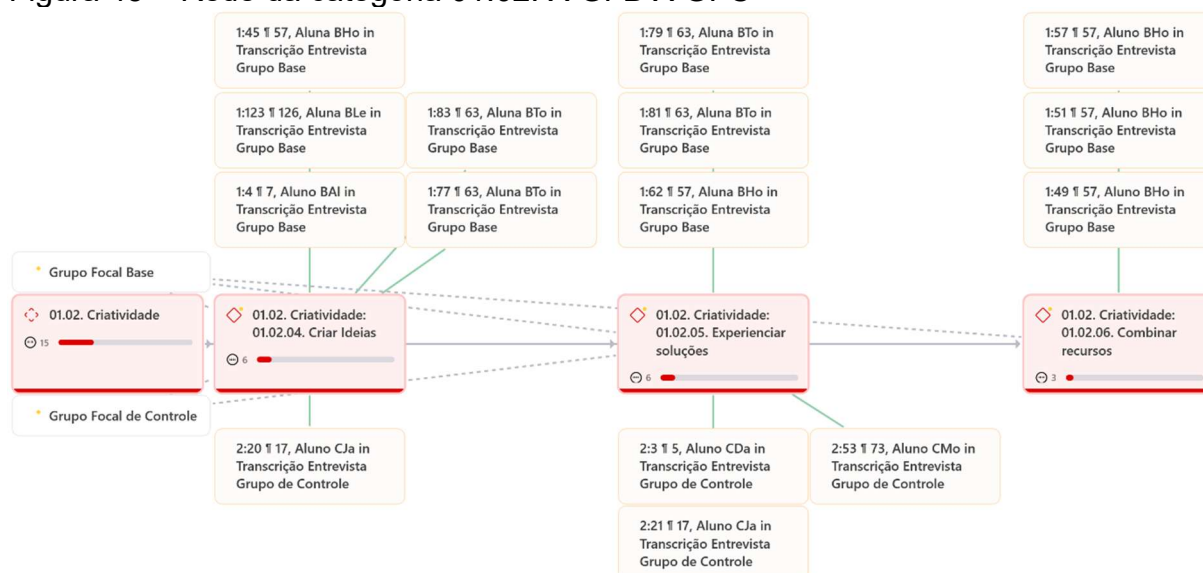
1:45 ¶ 57, Aluna BHo in Transcrição Entrevista Grupo Base

1:123 ¶ 126, Aluna BLe in Transcrição Entrevista Grupo Base

1:83 ¶ 63, Aluna BTo in Transcrição Entrevista Grupo Base

1:4 ¶ 7, Aluno BAl in Transcrição Entrevista Grupo Base

1:77 ¶ 63, Aluna BTo in Transcrição Entrevista Grupo Base

1:79 ¶ 63, Aluna BTo in Transcrição Entrevista Grupo Base

1:81 ¶ 63, Aluna BTo in Transcrição Entrevista Grupo Base

1:62 ¶ 57, Aluna BHo in Transcrição Entrevista Grupo Base

1:57 ¶ 57, Aluno BHo in Transcrição Entrevista Grupo Base

1:51 ¶ 57, Aluno BHo in Transcrição Entrevista Grupo Base

1:49 ¶ 57, Aluno BHo in Transcrição Entrevista Grupo Base

Grupo Focal Base

01.02. Criatividade
15

01.02. Criatividade: 01.02.04. Criar Ideias
6

01.02. Criatividade: 01.02.05. Experienciar soluções
6

01.02. Criatividade: 01.02.06. Combinar recursos
3

Grupo Focal de Controle

2:20 ¶ 17, Aluno CJa in Transcrição Entrevista Grupo de Controle

2:3 ¶ 5, Aluno CDa in Transcrição Entrevista Grupo de Controle

2:53 ¶ 73, Aluno CMo in Transcrição Entrevista Grupo de Controle

2:21 ¶ 17, Aluno CJa in Transcrição Entrevista Grupo de Controle